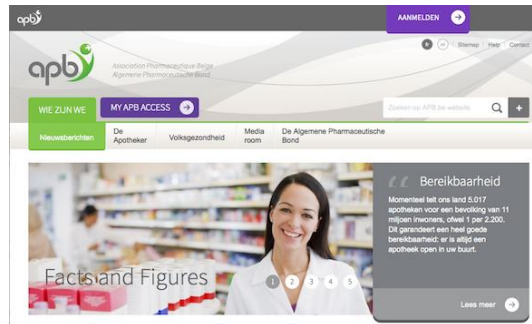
apb

AANMELDEN

Sitemap | Help | Contact

apb

Association Pharmaceutique Belge
Algemene Pharmaceutische Bond

WIE ZIJN WE

MY APB ACCESS

Zoeken op APB.be website

Nieuwsberichten

De Apotheker

Volksgezondheid

Media room

De Algemene Pharmaceutische Bond

Facts and Figures

1 2 3 4 5

Bereikbaarheid

Momenteel telt ons land 5.017 apotheken voor een bevolking van 11 miljoen inwoners, ofwel 1 per 2.200. Dit garandeert een heel goede bereikbaarheid: er is altijd een apotheek open in uw buurt.

Lees meer